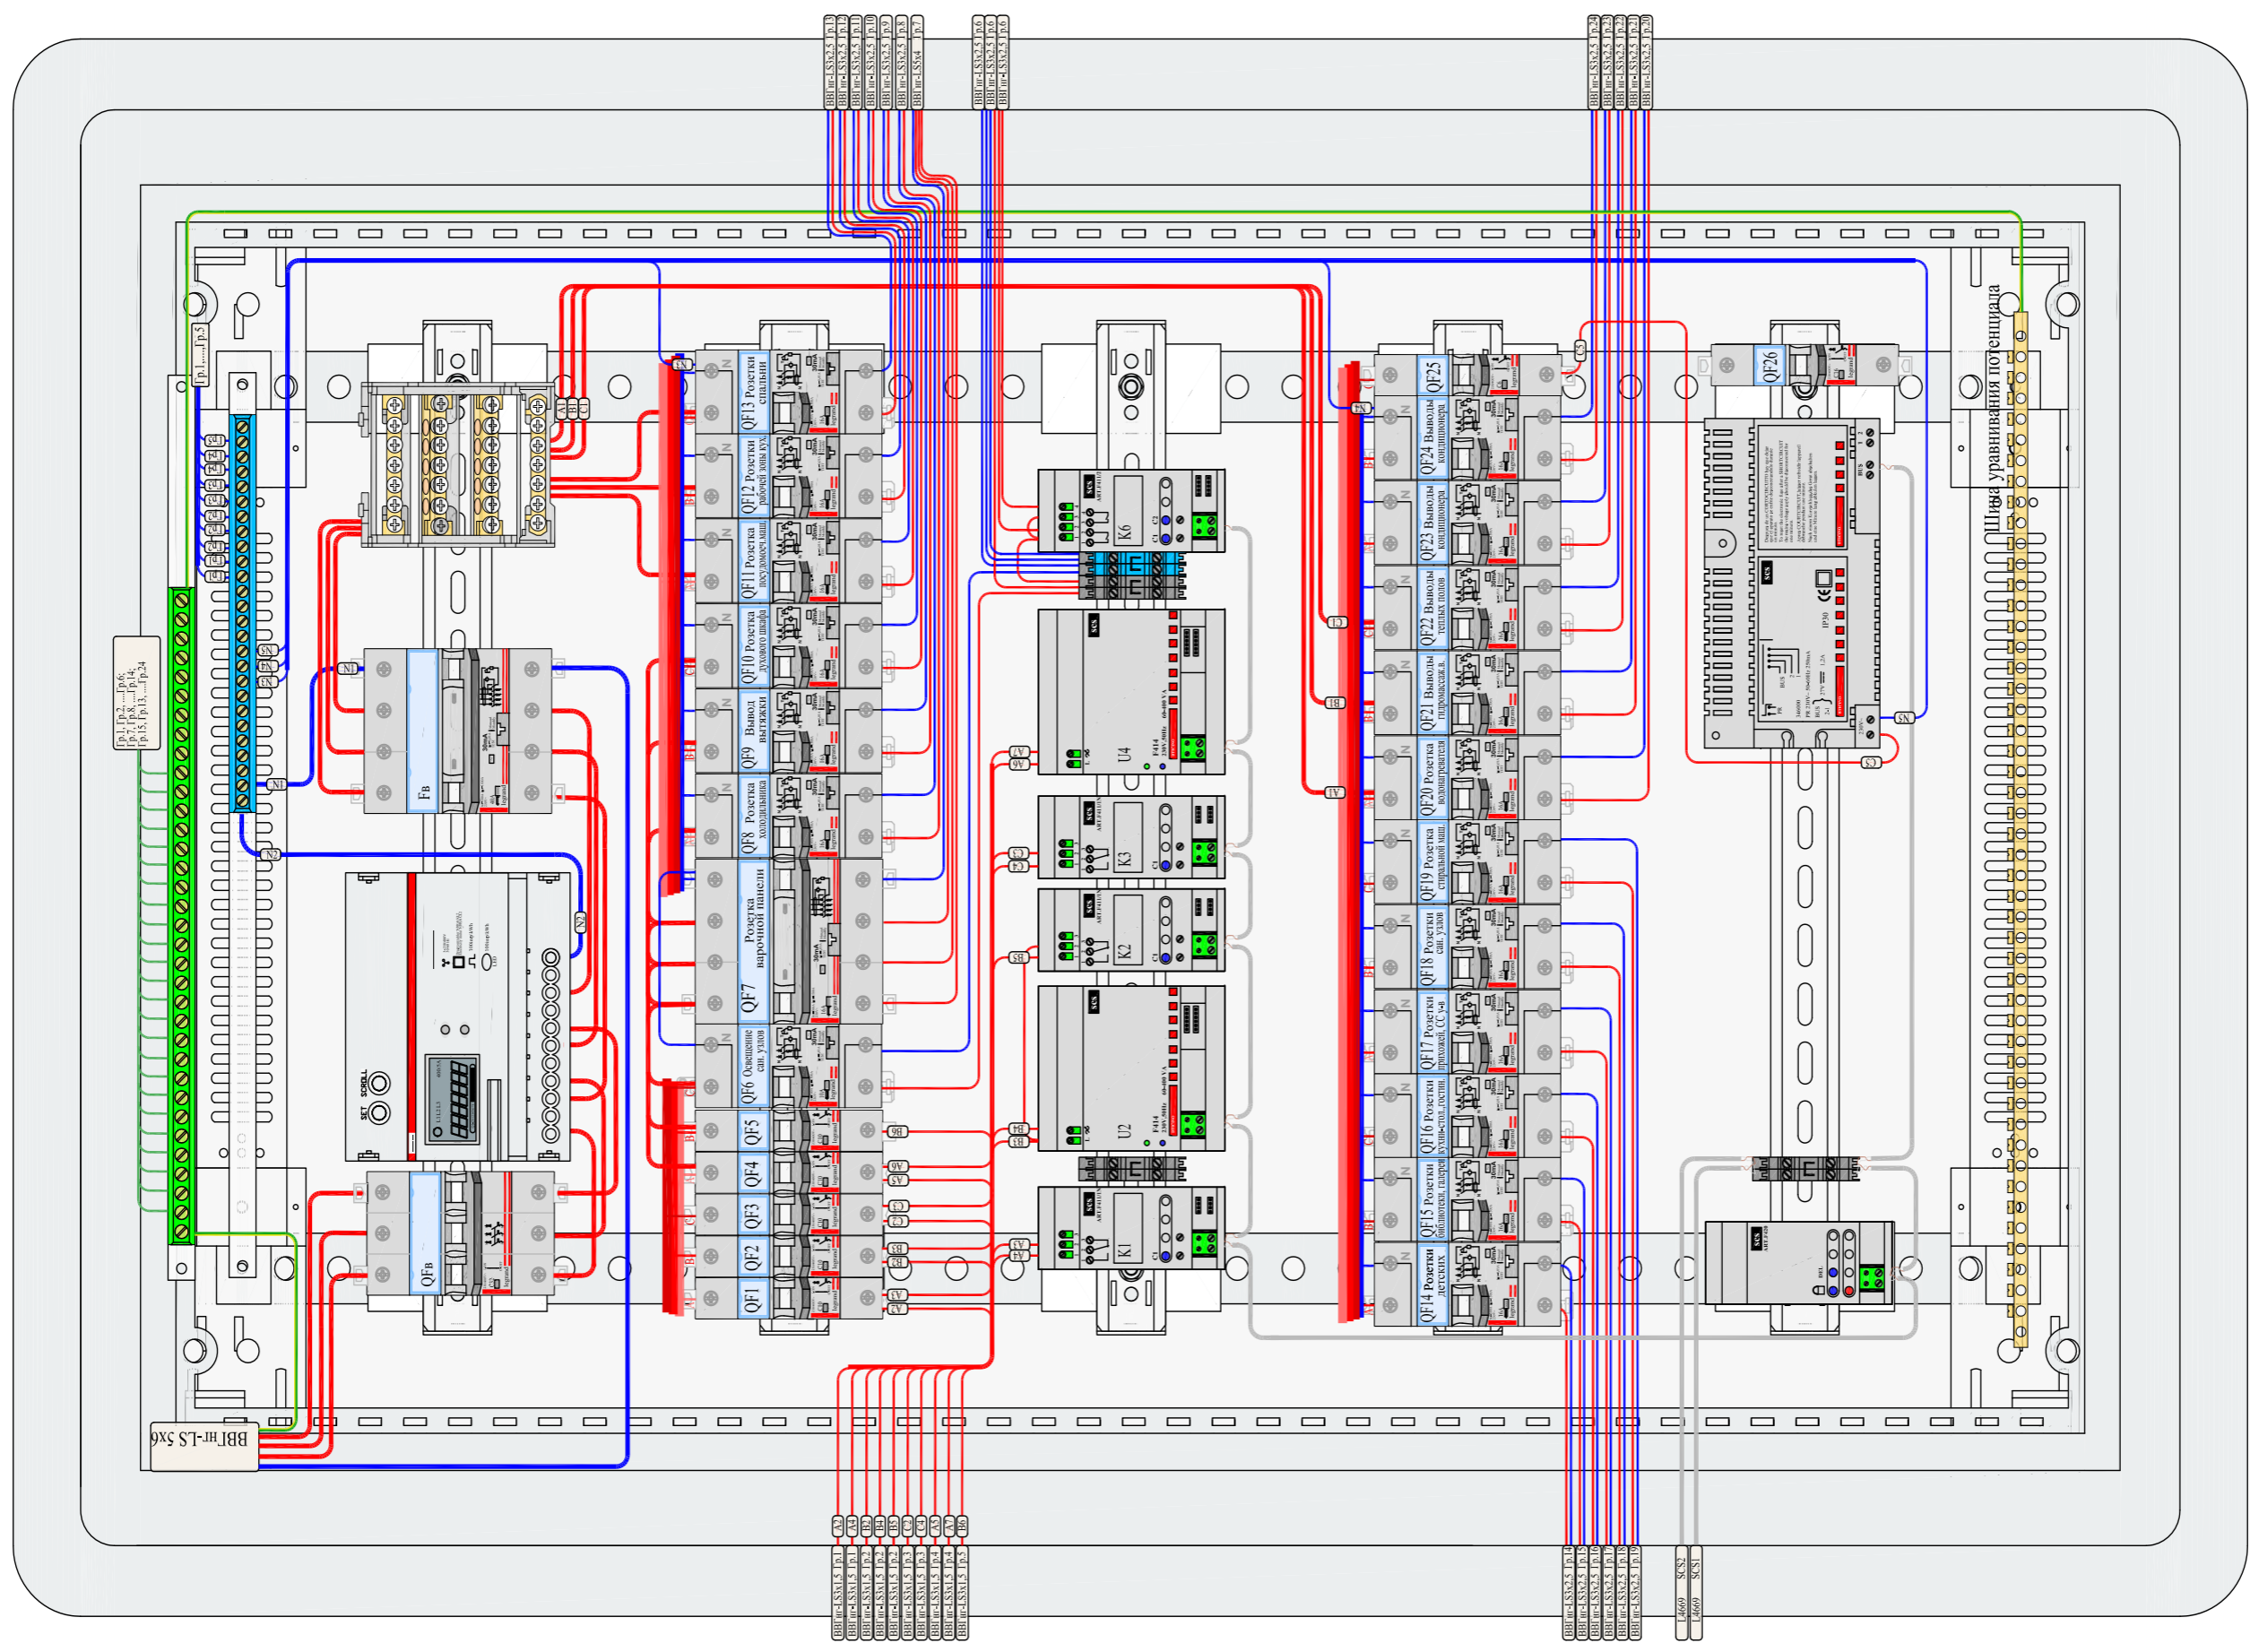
ВВГнг-LS3x2,5 Гр.13
ВВГнг-LS3x2,5 Гр.12
ВВГнг-LS3x2,5 Гр.11
ВВГнг-LS3x2,5 Гр.10
ВВГнг-LS3x2,5 Гр.9
ВВГнг-LS3x2,5 Гр.8
ВВГнг-LS5x4 Гр.7
ВВГнг-LS3x2,5 Гр.6
ВВГнг-LS3x2,5 Гр.6
ВВГнг-LS3x2,5 Гр.6

ВВГнг-LS3x2,5 Гр.24
ВВГнг-LS3x2,5 Гр.23
ВВГнг-LS3x2,5 Гр.22
ВВГнг-LS3x2,5 Гр.21
ВВГнг-LS3x2,5 Гр.20

Шина уравнивания потенциала

Гр.1,...,Гр.5

Гр.1,Гр.2,...,Гр.6;
Гр.7,Гр.8,...,Гр.14;
Гр.15,Гр.13,...,Гр.24

QF13 Розетки спальни
QF12 Розетки рабочей зоны кух.
QF11 Розетка посудомоеч.маш.
QF10 Розетка духового шкафа
QF9 Вывод вытяжки
QF8 Розетка холодильника
QF7 Розетка варочной панели
QF6 Освещение сан. узлов
QF5
QF4
QF3
QF2
QF1

Fв
QFв

K6
U4
K3
K2
U2
K1

QF25
QF24 Выводы кондиционера
QF23 Выводы кондиционера
QF22 Выводы теплых полов
QF21 Выводы гидромассаж.в.
QF20 Розетки водонагревателя
QF19 Розетка стиральной маш.
QF18 Розетки сан. узлов
QF17 Розетки прихожей, С.У.-й
QF16 Розетки кухни-стол, гостин.
QF15 Розетки библиотеки, галереи
QF14 Розетки детских

QF26

N1 N2 N3 N4 N5
A1 A2 A3 A4 A5 A6 A7
B1 B2 B3 B4 B5 B6
C1 C2 C3 C4 C5

SET SCROLL

ВВГнг-LS 5x6

A2 A4 B2 B4 B5 C2 C4 A5 A7 B6
ВВГнг-LS3x1,5 Гр.1
ВВГнг-LS3x1,5 Гр.1
ВВГнг-LS3x1,5 Гр.2
ВВГнг-LS3x1,5 Гр.2
ВВГнг-LS3x1,5 Гр.2
ВВГнг-LS3x1,5 Гр.3
ВВГнг-LS3x1,5 Гр.3
ВВГнг-LS3x1,5 Гр.4
ВВГнг-LS3x1,5 Гр.4
ВВГнг-LS3x1,5 Гр.5

ВВГнг-LS3x2,5 Гр.14
ВВГнг-LS3x2,5 Гр.15
ВВГнг-LS3x2,5 Гр.16
ВВГнг-LS3x2,5 Гр.17
ВВГнг-LS3x2,5 Гр.18
ВВГнг-LS3x2,5 Гр.19

J4669 SCS2
J4669 SCS1